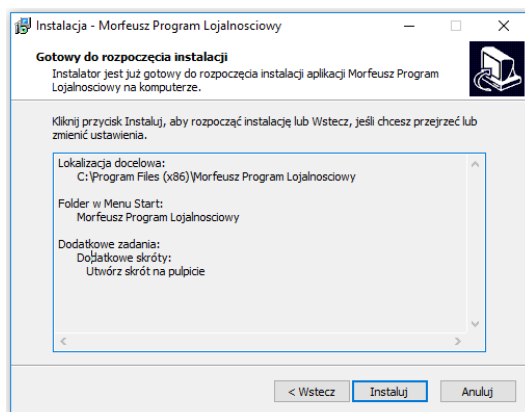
Instalacja - Morfeusz Program Lojalnosciowy

Gotowy do rozpoczęcia instalacji

Instalator jest już gotowy do rozpoczęcia instalacji aplikacji Morfeusz Program Lojalnosciowy na komputerze.

Kliknij przycisk Instaluj, aby rozpocząć instalację lub Wstecz, jeśli chcesz przejrzeć lub zmienić ustawienia.

Lokalizacja docelowa:
C:\Program Files (x86)\Morfeusz Program Lojalnosciowy

Folder w Menu Start:
Morfeusz Program Lojalnosciowy

Dodatkowe zadania:
Dodatkowe skróty:
Utwórz skrót na pulpicie

< Wstecz | Instaluj | Anuluj